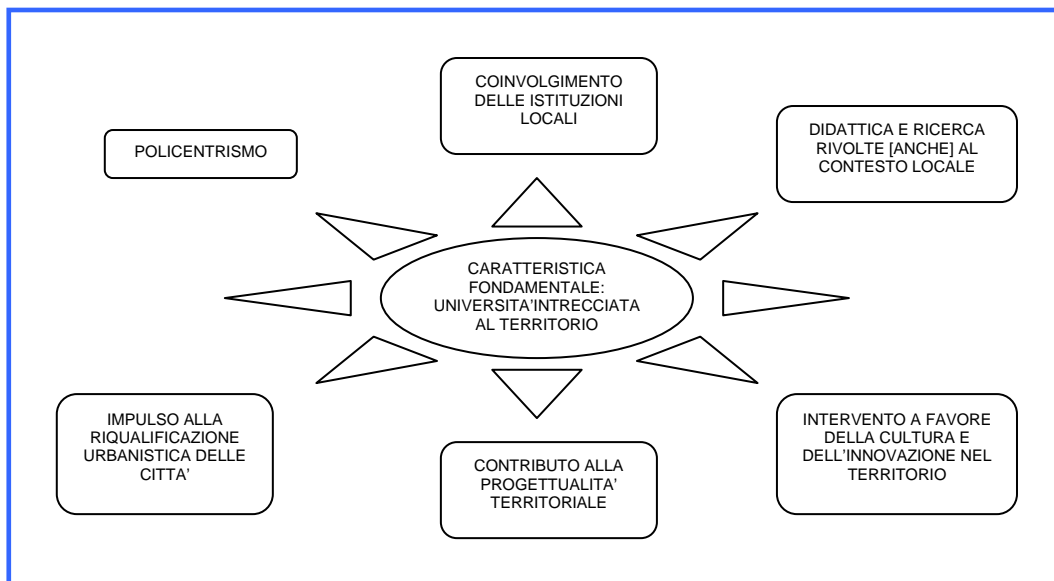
COINVOLGIMENTO DELLE ISTITUZIONI LOCALI

POLICENTRISMO

DIDATTICA E RICERCA RIVOLTE [ANCHE] AL CONTESTO LOCALE

CARATTERISTICA FONDAMENTALE: UNIVERSITA'INTRECCIATA AL TERRITORIO

IMPULSO ALLA RIQUALIFICAZIONE URBANISTICA DELLE CITTA'

INTERVENTO A FAVORE DELLA CULTURA E DELL'INNOVAZIONE NEL TERRITORIO

CONTRIBUTO ALLA PROGETTUALITA' TERRITORIALE